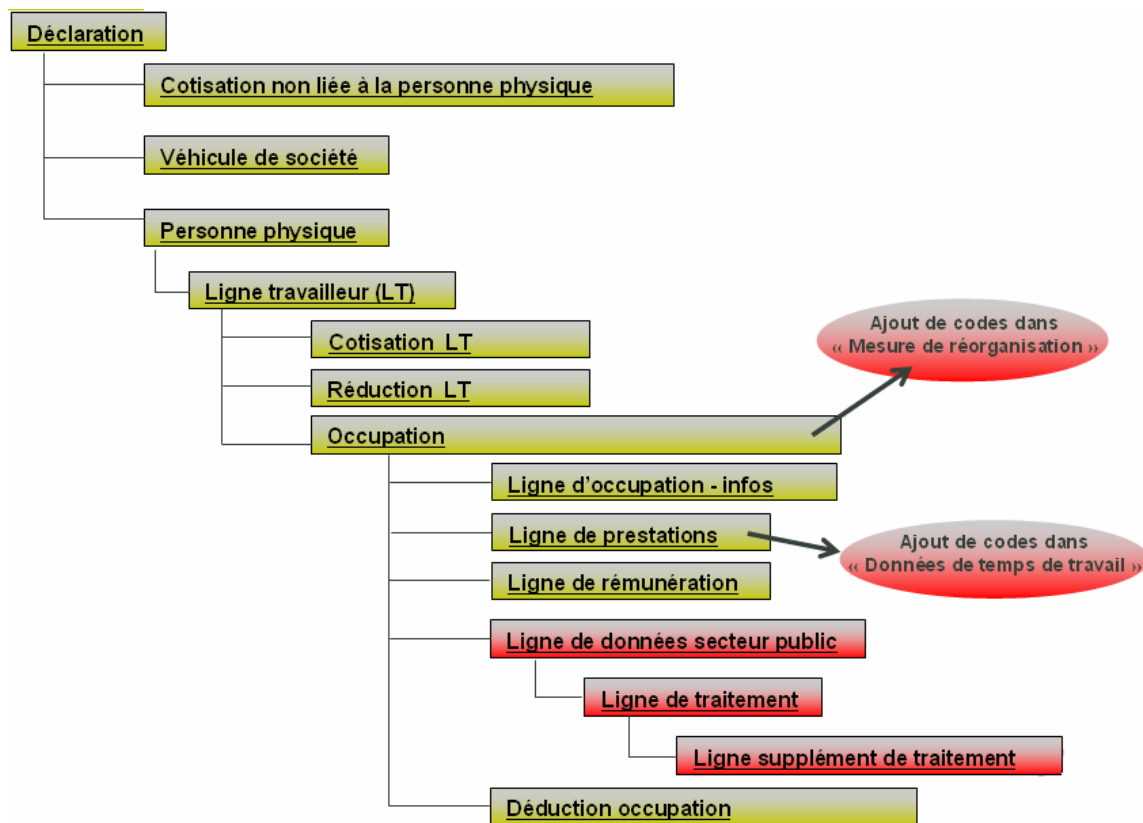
Déclaration

Cotisation non liée à la personne physique

Véhicule de société

Personne physique

Ligne travailleur (LT)

Cotisation LT

Réduction LT

Occupation

Ajout de codes dans « Mesure de réorganisation »

Ligne d'occupation - infos

Ligne de prestations

Ajout de codes dans « Données de temps de travail »

Ligne de rémunération

Ligne de données secteur public

Ligne de traitement

Ligne supplément de traitement

Déduction occupation